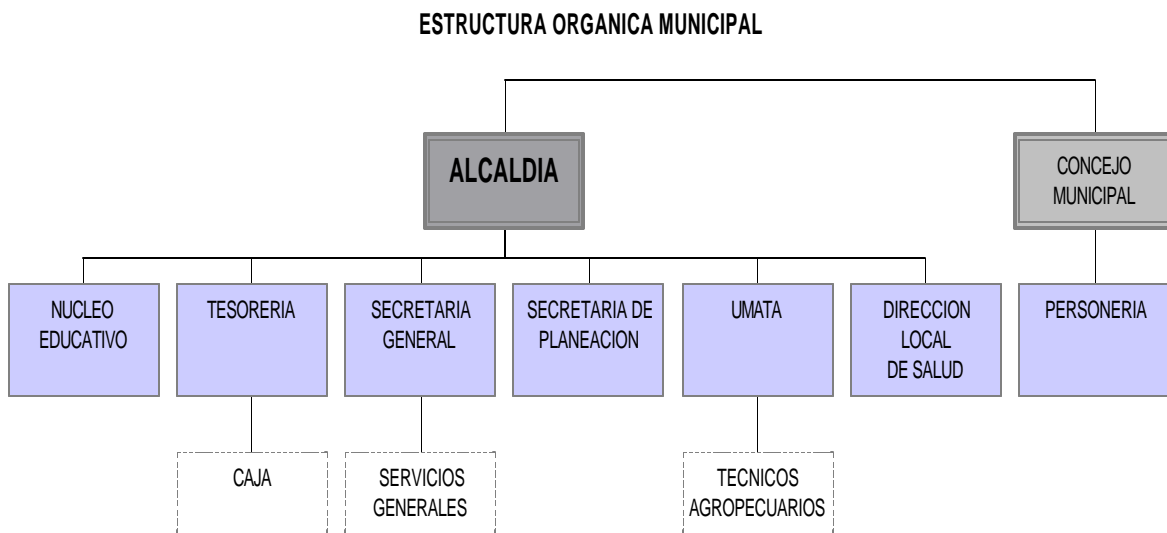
ESTRUCTURA ORGANICA MUNICIPAL

ALCALDIA

CONCEJO MUNICIPAL

NUCLEO EDUCATIVO

TESORERIA

SECRETARIA GENERAL

SECRETARIA DE PLANEACION

UMATA

DIRECCION LOCAL DE SALUD

PERSONERIA

CAJA

SERVICIOS GENERALES

TECNICOS AGROPECUARIOS